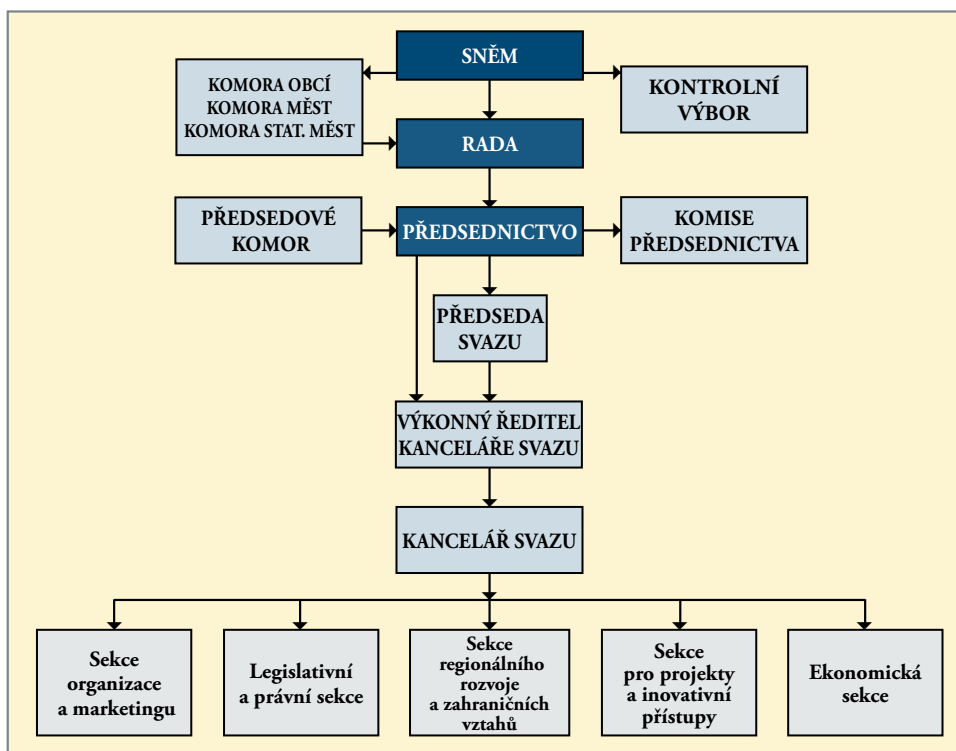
SNĚM

KOMORA OBCÍ
KOMORA MĚST
KOMORA STAT. MĚST

KONTROLNÍ VÝBOR

RADA

PŘEDSEDOVÉ KOMOR

PŘEDSEDNICTVO

KOMISE PŘEDSEDNICTVA

PŘEDSEDA SVAZU

VÝKONNÝ ŘEDITEL KANCELÁŘE SVAZU

KANCELÁŘ SVAZU

Sekce organizace a marketingu

Legislativní a právní sekce

Sekce regionálního rozvoje a zahraničních vztahů

Sekce pro projekty a inovativní přístupy

Ekonomická sekce